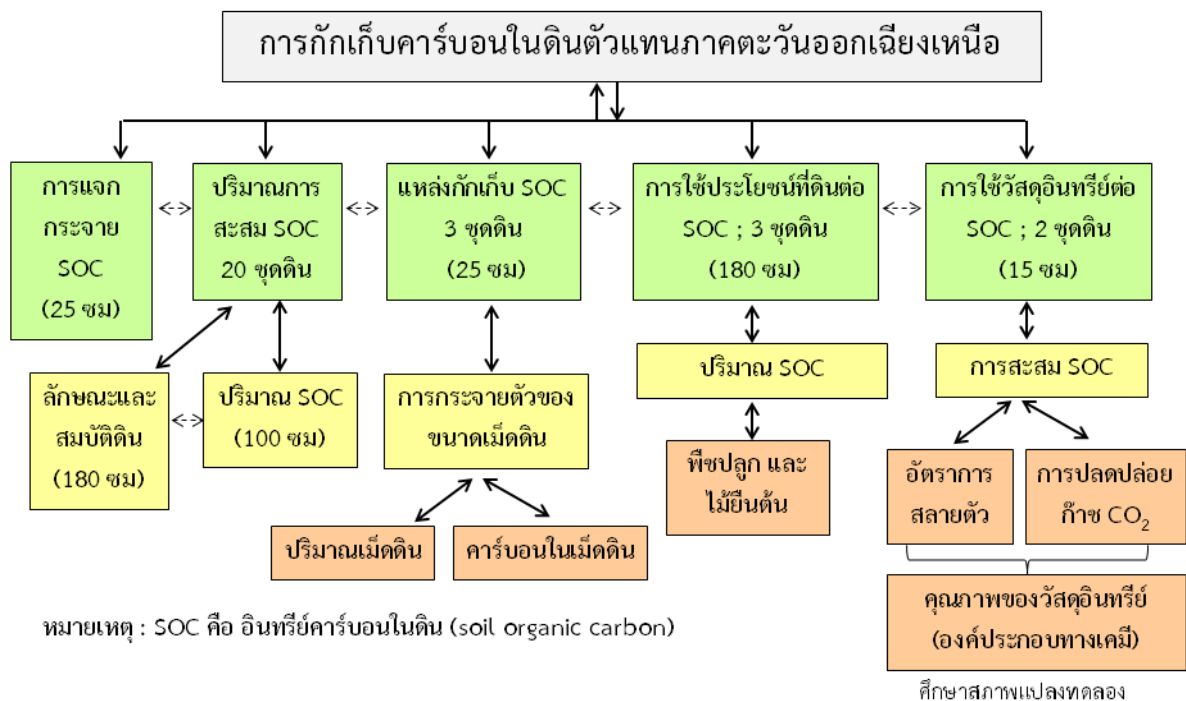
การกักเก็บคาร์บอนในดินตัวแทนภาคตะวันออกเฉียงเหนือ

การแจกกระจาย SOC (25 ซม)

ปริมาณการสะสม SOC 20 ชุดดิน

แหล่งกักเก็บ SOC 3 ชุดดิน (25 ซม)

การใช้ประโยชน์ที่ดินต่อ SOC ; 3 ชุดดิน (180 ซม)

การใช้วัสดุอินทรีย์ต่อ SOC ; 2 ชุดดิน (15 ซม)

ลักษณะและสมบัติดิน (180 ซม)

ปริมาณ SOC (100 ซม)

การกระจายตัวของขนาดเม็ดดิน

ปริมาณ SOC

การสะสม SOC

พืชปลูก และไม้ยืนต้น

อัตราการสลายตัว

การปลดปล่อยก๊าซ $CO_2$

ปริมาณเม็ดดิน

คาร์บอนในเม็ดดิน

คุณภาพของวัสดุอินทรีย์ (องค์ประกอบทางเคมี)

หมายเหตุ : SOC คือ อินทรีย์คาร์บอนในดิน (soil organic carbon)

ศึกษาสภาพแปลงทดลอง